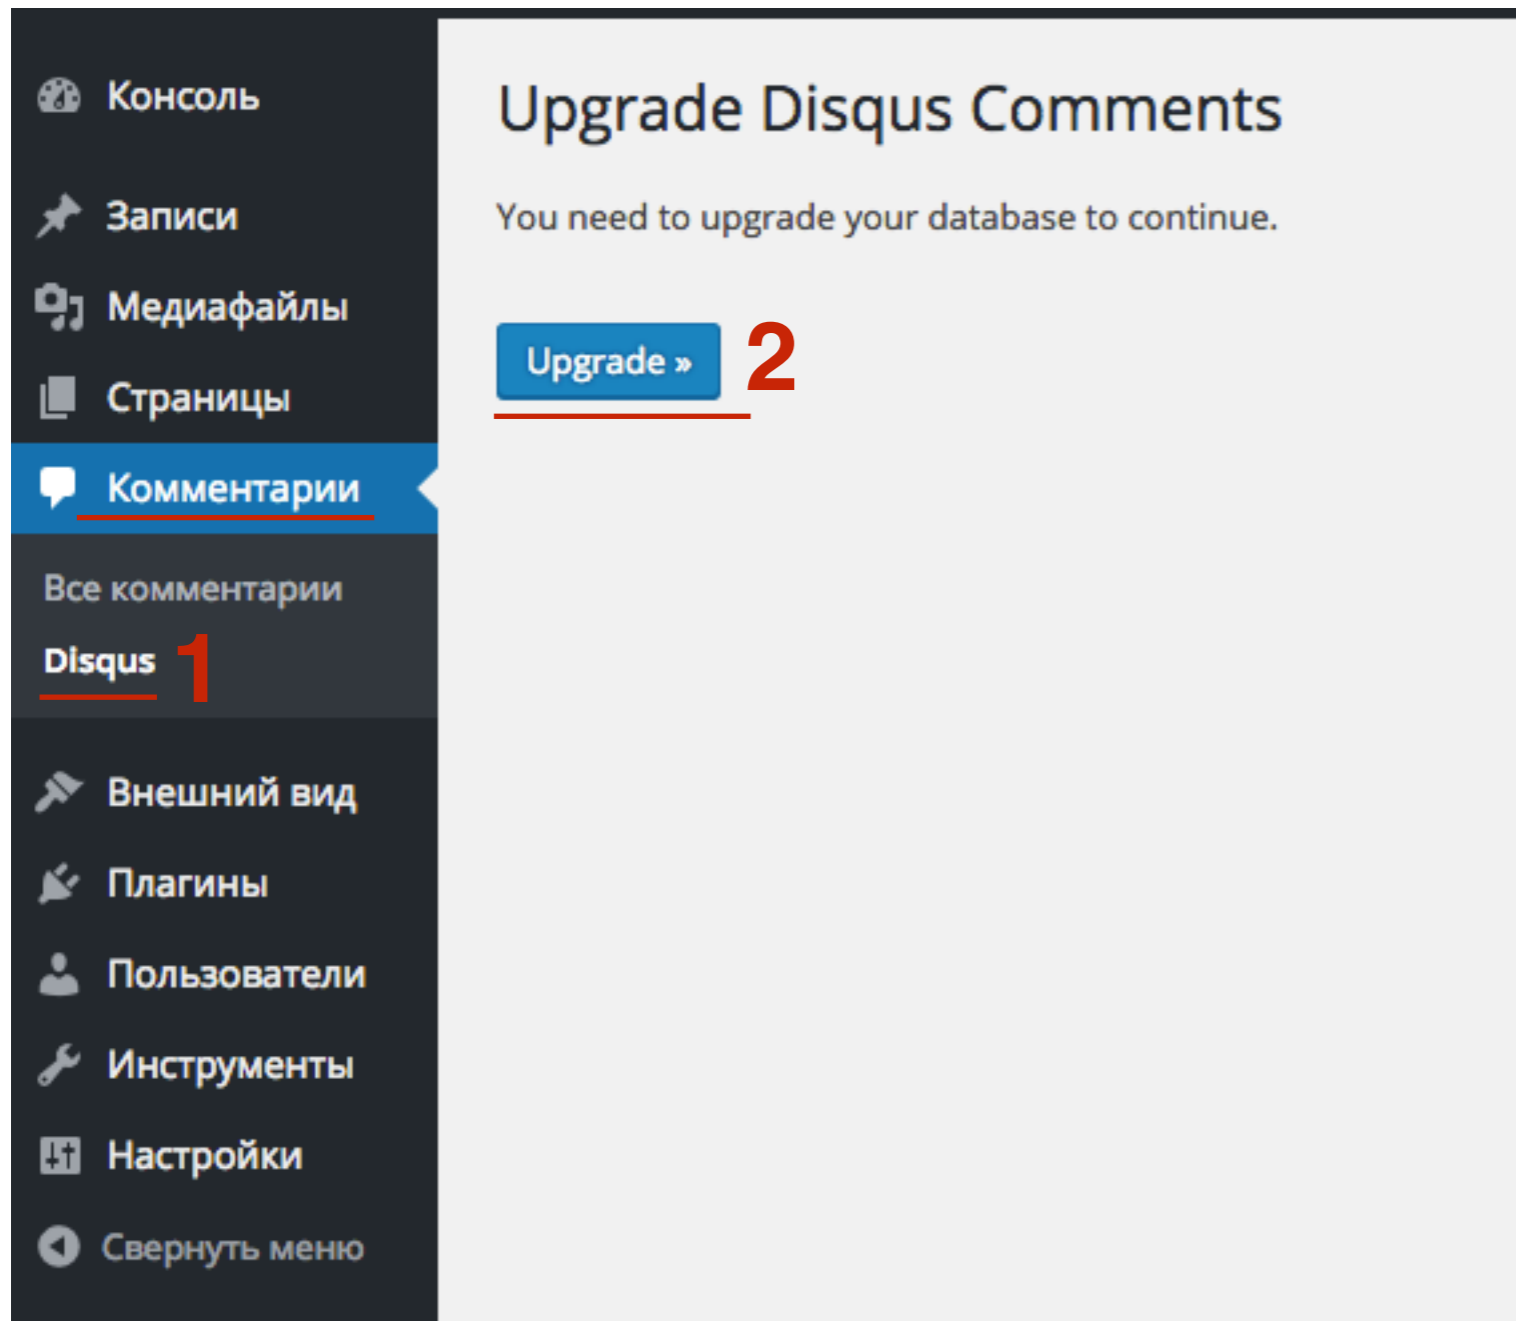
Консоль

Записи

Медиафайлы

Страницы

Комментарии

Все комментарии

Disqus 1

Внешний вид

Плагины

Пользователи

Инструменты

Настройки

Свернуть меню

Upgrade Disqus Comments

You need to upgrade your database to continue.

Upgrade » 2